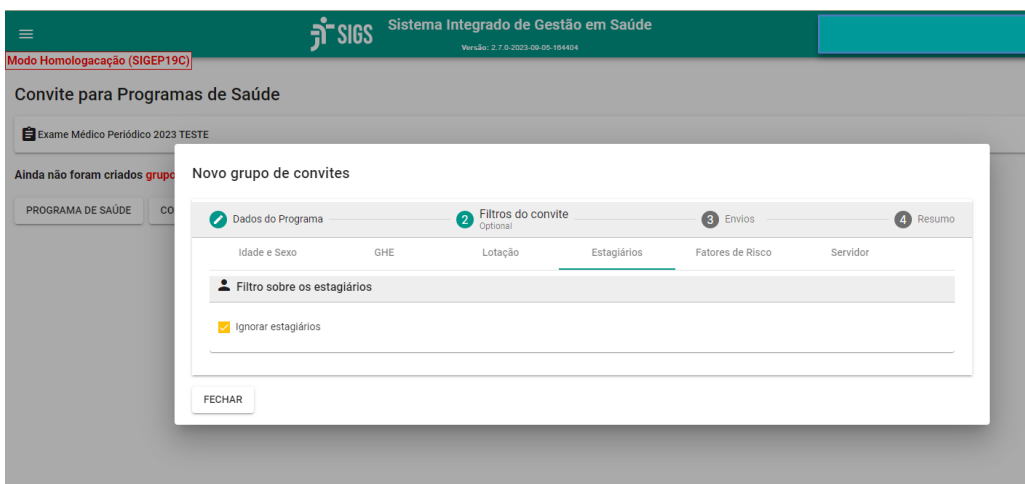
SIGS Sistema Integrado de Gestão em Saúde
Versão: 2.7.0-2023-09-05-164404

Modo Homologacação (SIGEP19C)

Convite para Programas de Saúde

Exame Médico Periódico 2023 TESTE

Ainda não foram criados grupo

PROGRAMA DE SAÚDE CO

Novo grupo de convites

Dados do Programa
2 Filtros do convite
Optional
3 Envios
4 Resumo

Idade e Sexo
GHE
Lotação
Estagiários
Fatores de Risco
Servidor

Filtro sobre os estagiários

Ignorar estagiários

FECHAR